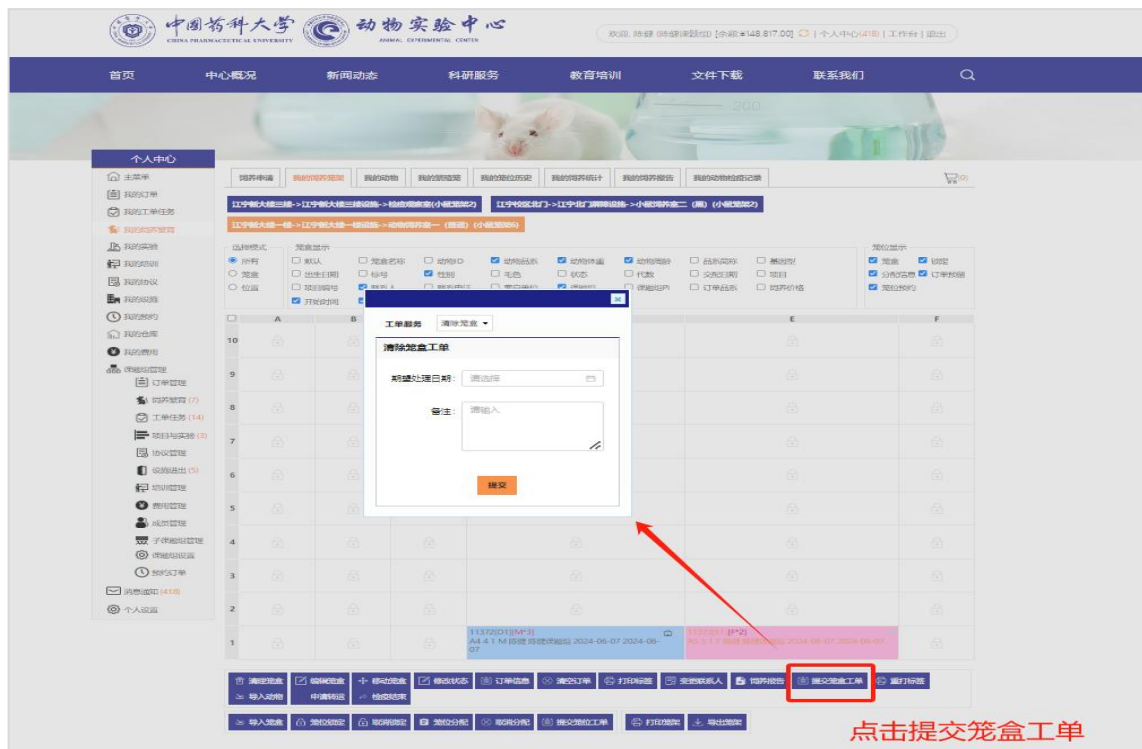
中国药科大学 CHINA PHARMACEUTICAL UNIVERSITY 动物实验中心 ANIMAL EXPERIMENTAL CENTER

欢迎, 陈静 (师级课题组) [余额:¥148,817.00] | 个人中心(418) | 工作台 | 退出

首页 中心概况 新闻动态 科研服务 教育培训 文件下载 联系我们

个人中心
主菜单
我的订单
我的工单任务
我的饲养笼盒
我的实验
我的培训
我的协议
我的设施
我的预约
我的仓库
我的费用
课题组管理
订单管理
饲养笼盒 (7)
工单任务 (14)
项目与实验 (3)
协议管理
设施进出 (5)
培训管理
费用管理
成员管理
子课题组管理
课题组设置
我的订单
消息通知 (418)
个人设置

饲养申请 我的饲养笼盒 我的动物 我的笼位 我的笼位历史 我的饲养统计 我的饲养报告 我的动物检疫记录

工单服务 清除笼盒
清除笼盒工单
期望处理日期: 请选择
备注: 请输入
提交

A B E F
10 9 8 7 6 5 4 3 2 1

清理笼盒 编辑笼盒 移动笼盒 修改状态 订单信息 清空订单 打印标签 变更联系人 饲养报告 提交笼盒工单 重打标签
导入动物 申请转运 检疫结束
导入笼盒 笼位锁定 取消锁定 笼位分配 取消分配 提交笼位工单 打印笼架 导出笼架

点击提交笼盒工单